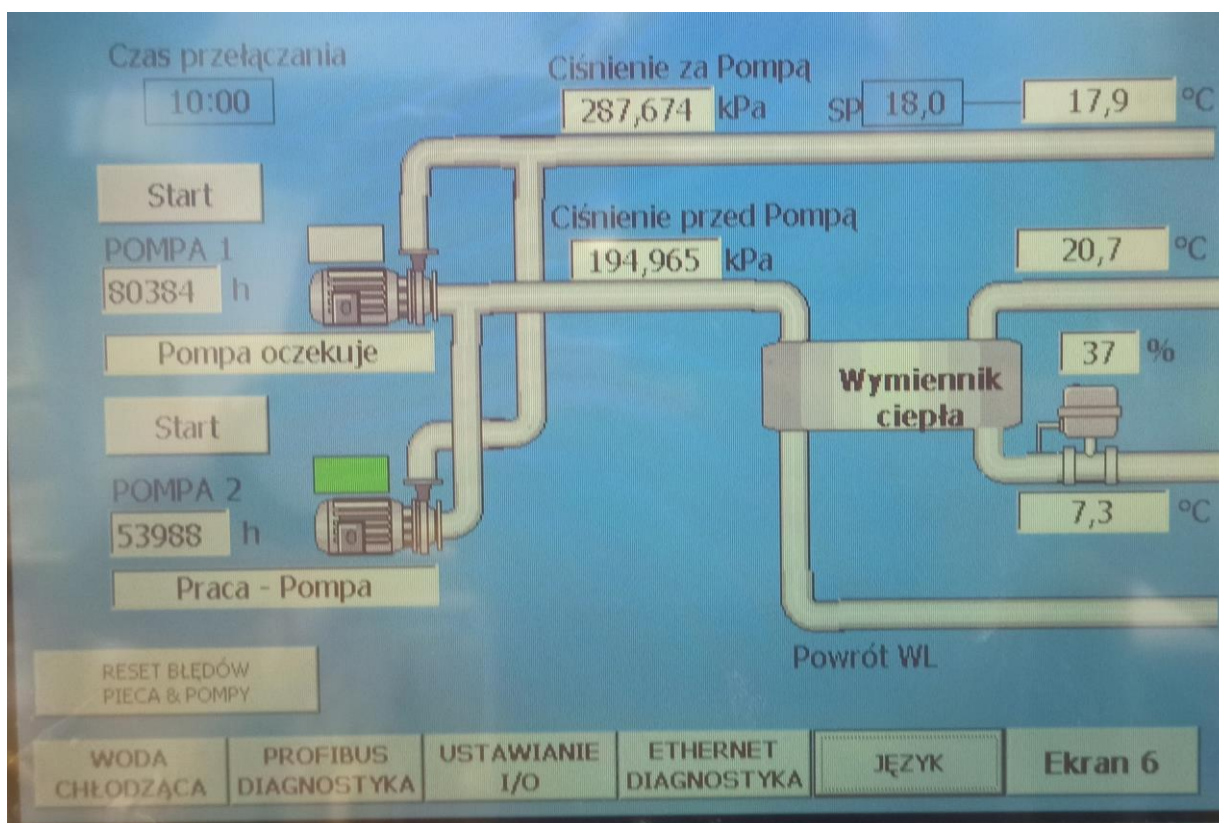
Czas przełączania
10:00

Ciśnienie za Pompą
287,674 kPa

SP 18,0

17,9 °C

Start

POMPA 1
80384 h

Ciśnienie przed Pompą
194,965 kPa

20,7 °C

Pompa oczekuje

37 %

Wymiennik ciepła

Start

POMPA 2
53988 h

7,3 °C

Praca - Pompa

Powrót WL

RESET BŁĘDÓW PIECA & POMPY

WODA CHŁODZĄCA

PROFIBUS DIAGNOSTYKA

USTAWIANIE I/O

ETHERNET DIAGNOSTYKA

JĘZYK

Ekran 6